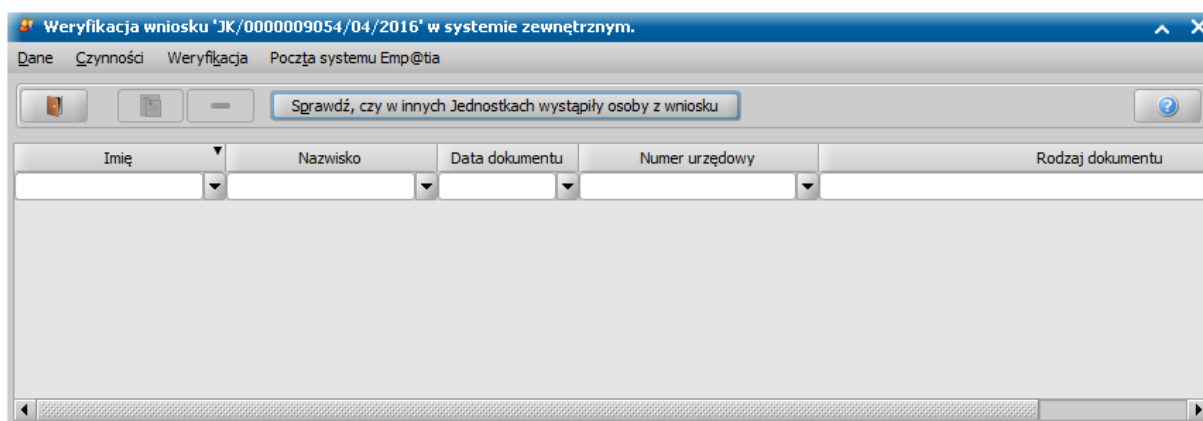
Weryfikacja wniosku 'JK/0000009054/04/2016' w systemie zewnętrznym.

Dane Czynności Weryfikacja Poczta systemu Emp@tia

Sprawdź, czy w innych Jednostkach wystąpiły osoby z wniosku

| Imię | Nazwisko | Data dokumentu | Numer urzędowy | Rodzaj dokumentu |
|---|---|---|---|---|
| | | | | |